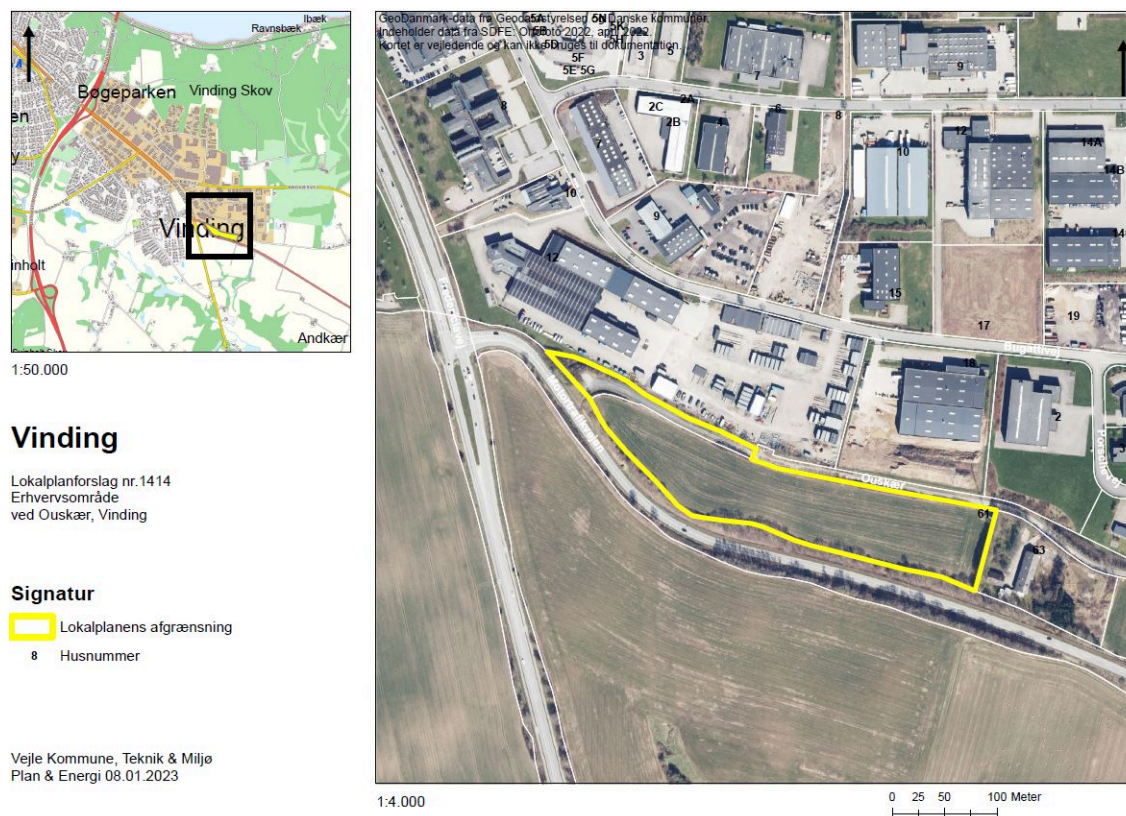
Ibæk
Ravnsbæk
Bøgeparken
Vinding Skov
en
y
Vinding
inholt
Andkær

1:50.000

Vinding

Lokalplanforslag nr.1414
Erhvervsområde
ved Ouskær, Vinding

Signatur
Lokalplanens afgrænsning
8 Husnummer

Vejle Kommune, Teknik & Miljø
Plan & Energi 08.01.2023

GeoDanmark-data fra Geodatastyrelsen og Danske kommuner.
Indeholder data fra SDFE: Ortofoto 2022, april 2022.
Kortet er vejledende og kan ikke bruges til dokumentation.

5A 5N 5K 5B 5D 5H 5F 3 5E 5G 7 9 8 2C 2A 2B 6 8 4 7 12 10 14A 14B 10 9 14 12 15 17 19 Bugattivej 18 2 Ouskær 61 63

1:4.000

0 25 50 100 Meter